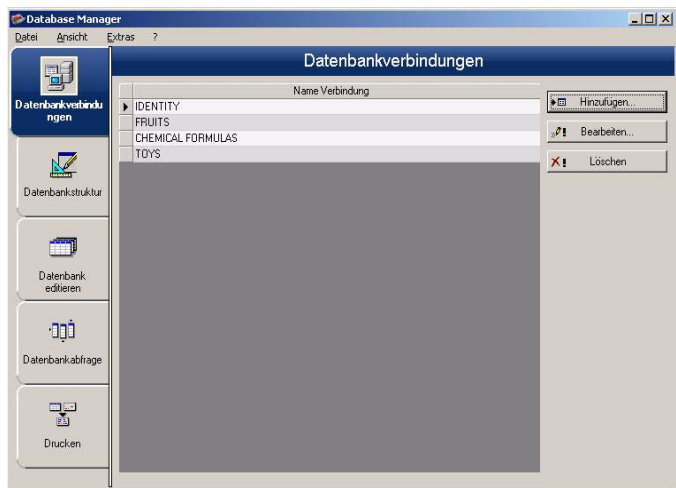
Database Manager

Datei Ansicht Extras ?

Datenbankverbindungen

Datenbankverbindungen

| Name Verbindung |
|---|
| IDENTITY |
| FRUITS |
| CHEMICAL FORMULAS |
| TOYS |

Hinzufügen...

Bearbeiten...

Löschen

Datenbankstruktur

Datenbank editieren

Datenbankabfrage

Drucken